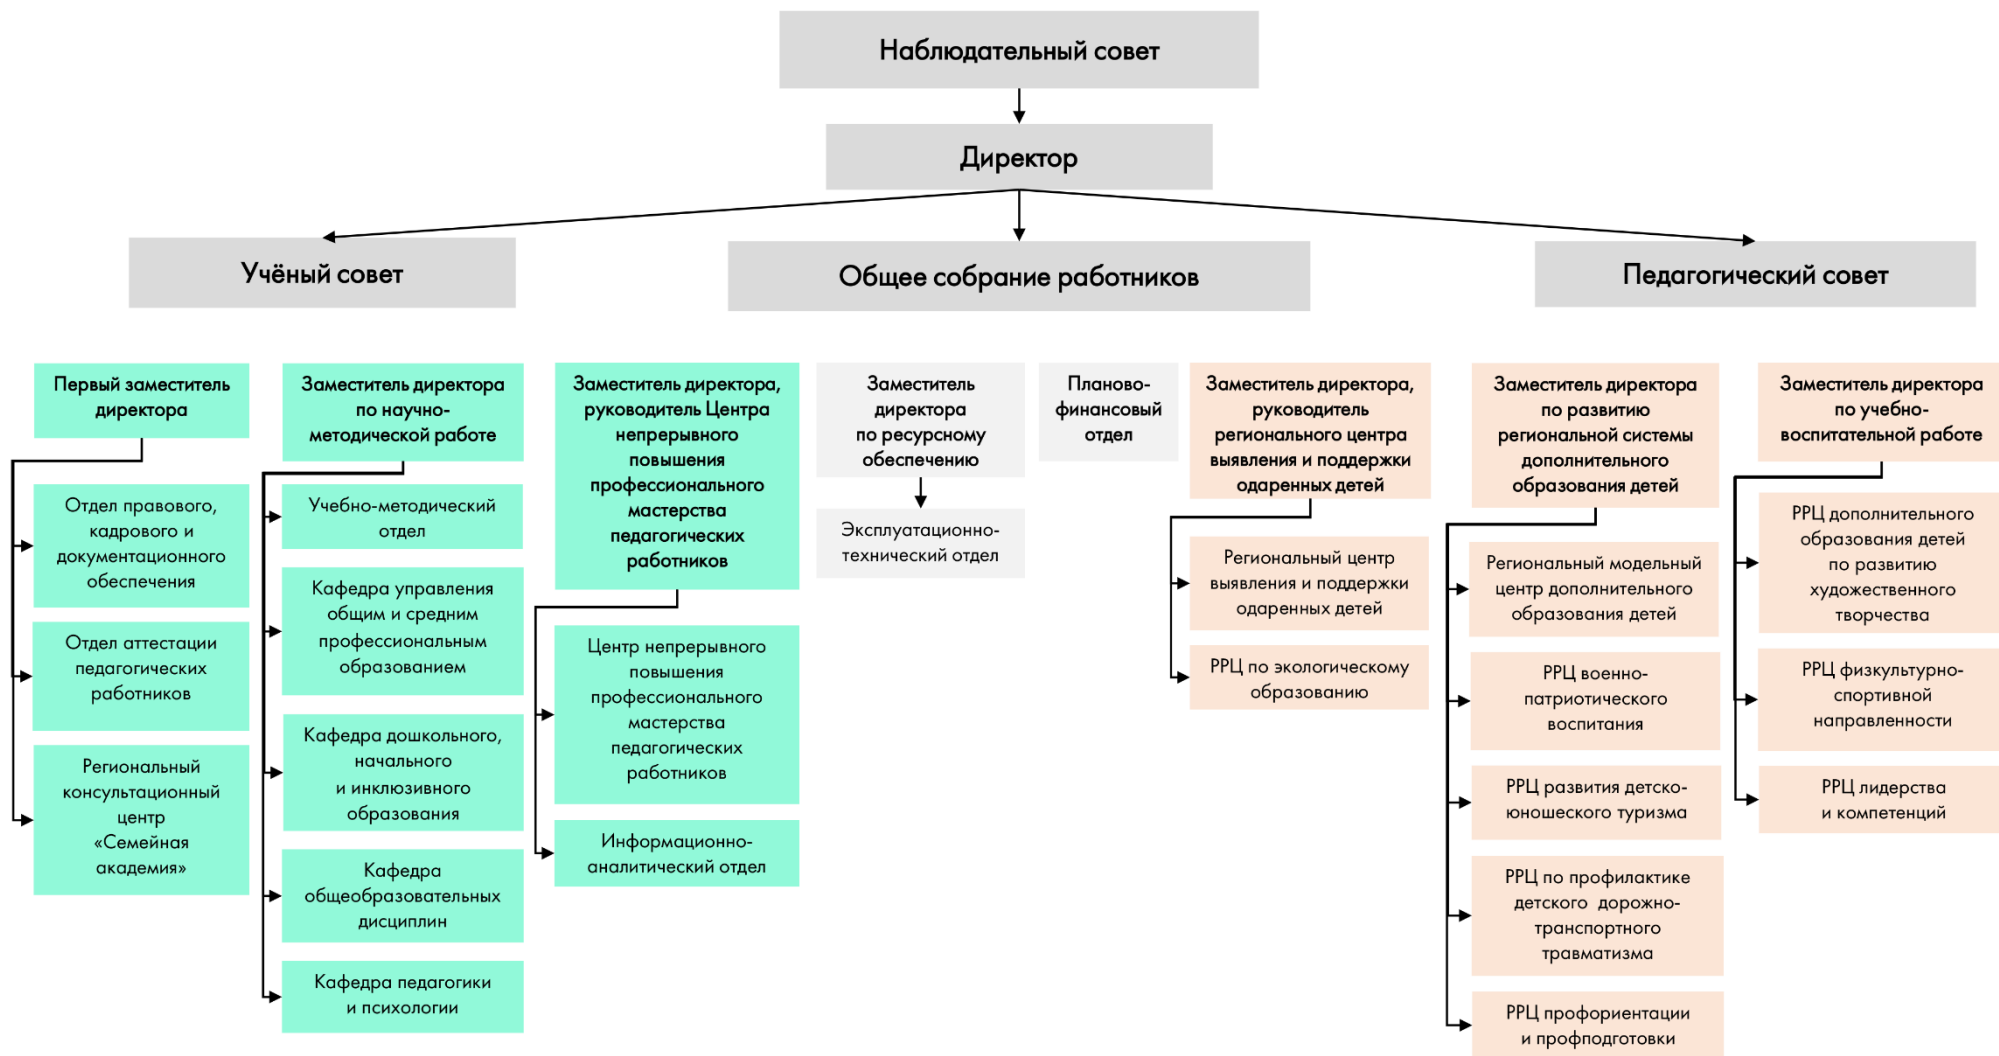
Наблюдательный совет

Директор

Учёный совет

Общее собрание работников

Педагогический совет

Первый заместитель директора

Отдел правового, кадрового и документационного обеспечения

Отдел аттестации педагогических работников

Региональный консультационный центр «Семейная академия»

Заместитель директора по научно-методической работе

Учебно-методический отдел

Кафедра управления общим и средним профессиональным образованием

Кафедра дошкольного, начального и инклюзивного образования

Кафедра общеобразовательных дисциплин

Кафедра педагогики и психологии

Заместитель директора, руководитель Центра непрерывного повышения профессионального мастерства педагогических работников

Центр непрерывного повышения профессионального мастерства педагогических работников

Информационно-аналитический отдел

Заместитель директора по ресурсному обеспечению

Эксплуатационно-технический отдел

Планово-финансовый отдел

Заместитель директора, руководитель регионального центра выявления и поддержки одаренных детей

Региональный центр выявления и поддержки одаренных детей

РРЦ по экологическому образованию

Заместитель директора по развитию региональной системы дополнительного образования детей

Региональный модельный центр дополнительного образования детей

РРЦ военно-патриотического воспитания

РРЦ развития детско-юношеского туризма

РРЦ по профилактике детского дорожно-транспортного травматизма

РРЦ профориентации и профподготовки

Заместитель директора по учебно-воспитательной работе

РРЦ дополнительного образования детей по развитию художественного творчества

РРЦ физкультурно-спортивной направленности

РРЦ лидерства и компетенций